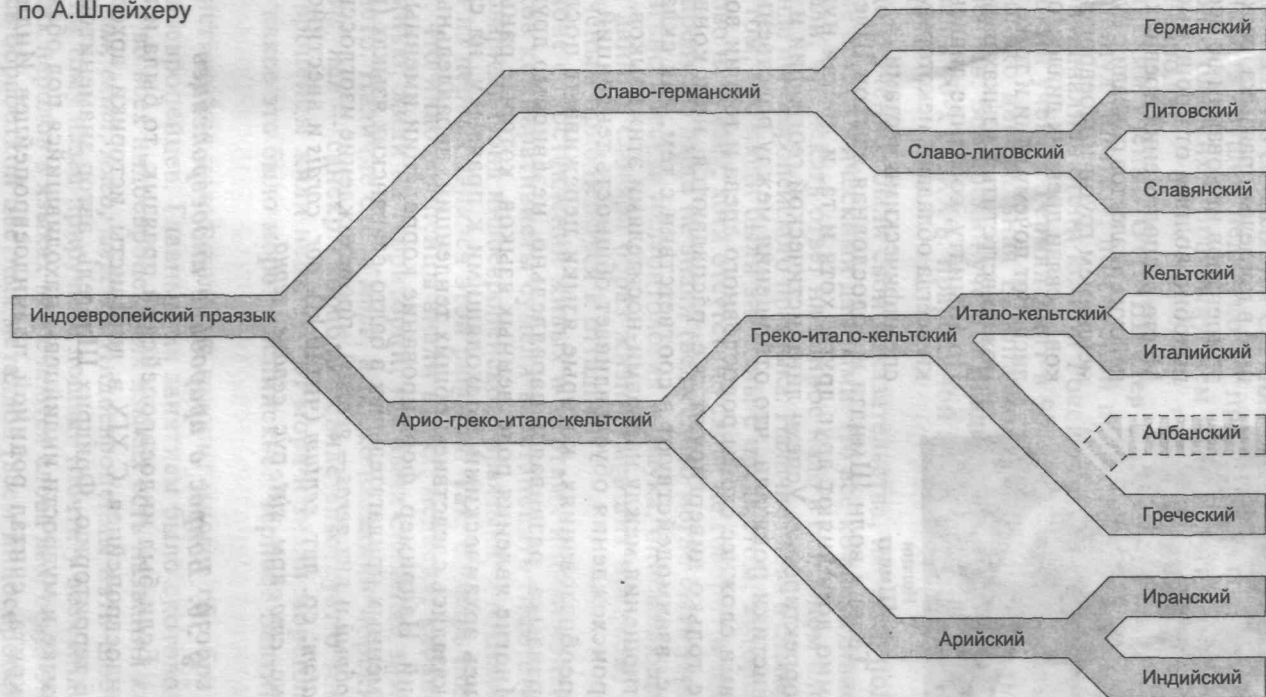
по А.Шлейхеру

Германский

Славо-германский

Литовский

Славо-литовский

Славянский

Кельтский

Индоевропейский праязык

Итало-кельтский

Греко-итало-кельтский

Италийский

Арио-греко-итало-кельтский

Албанский

Греческий

Иранский

Арийский

Индийский